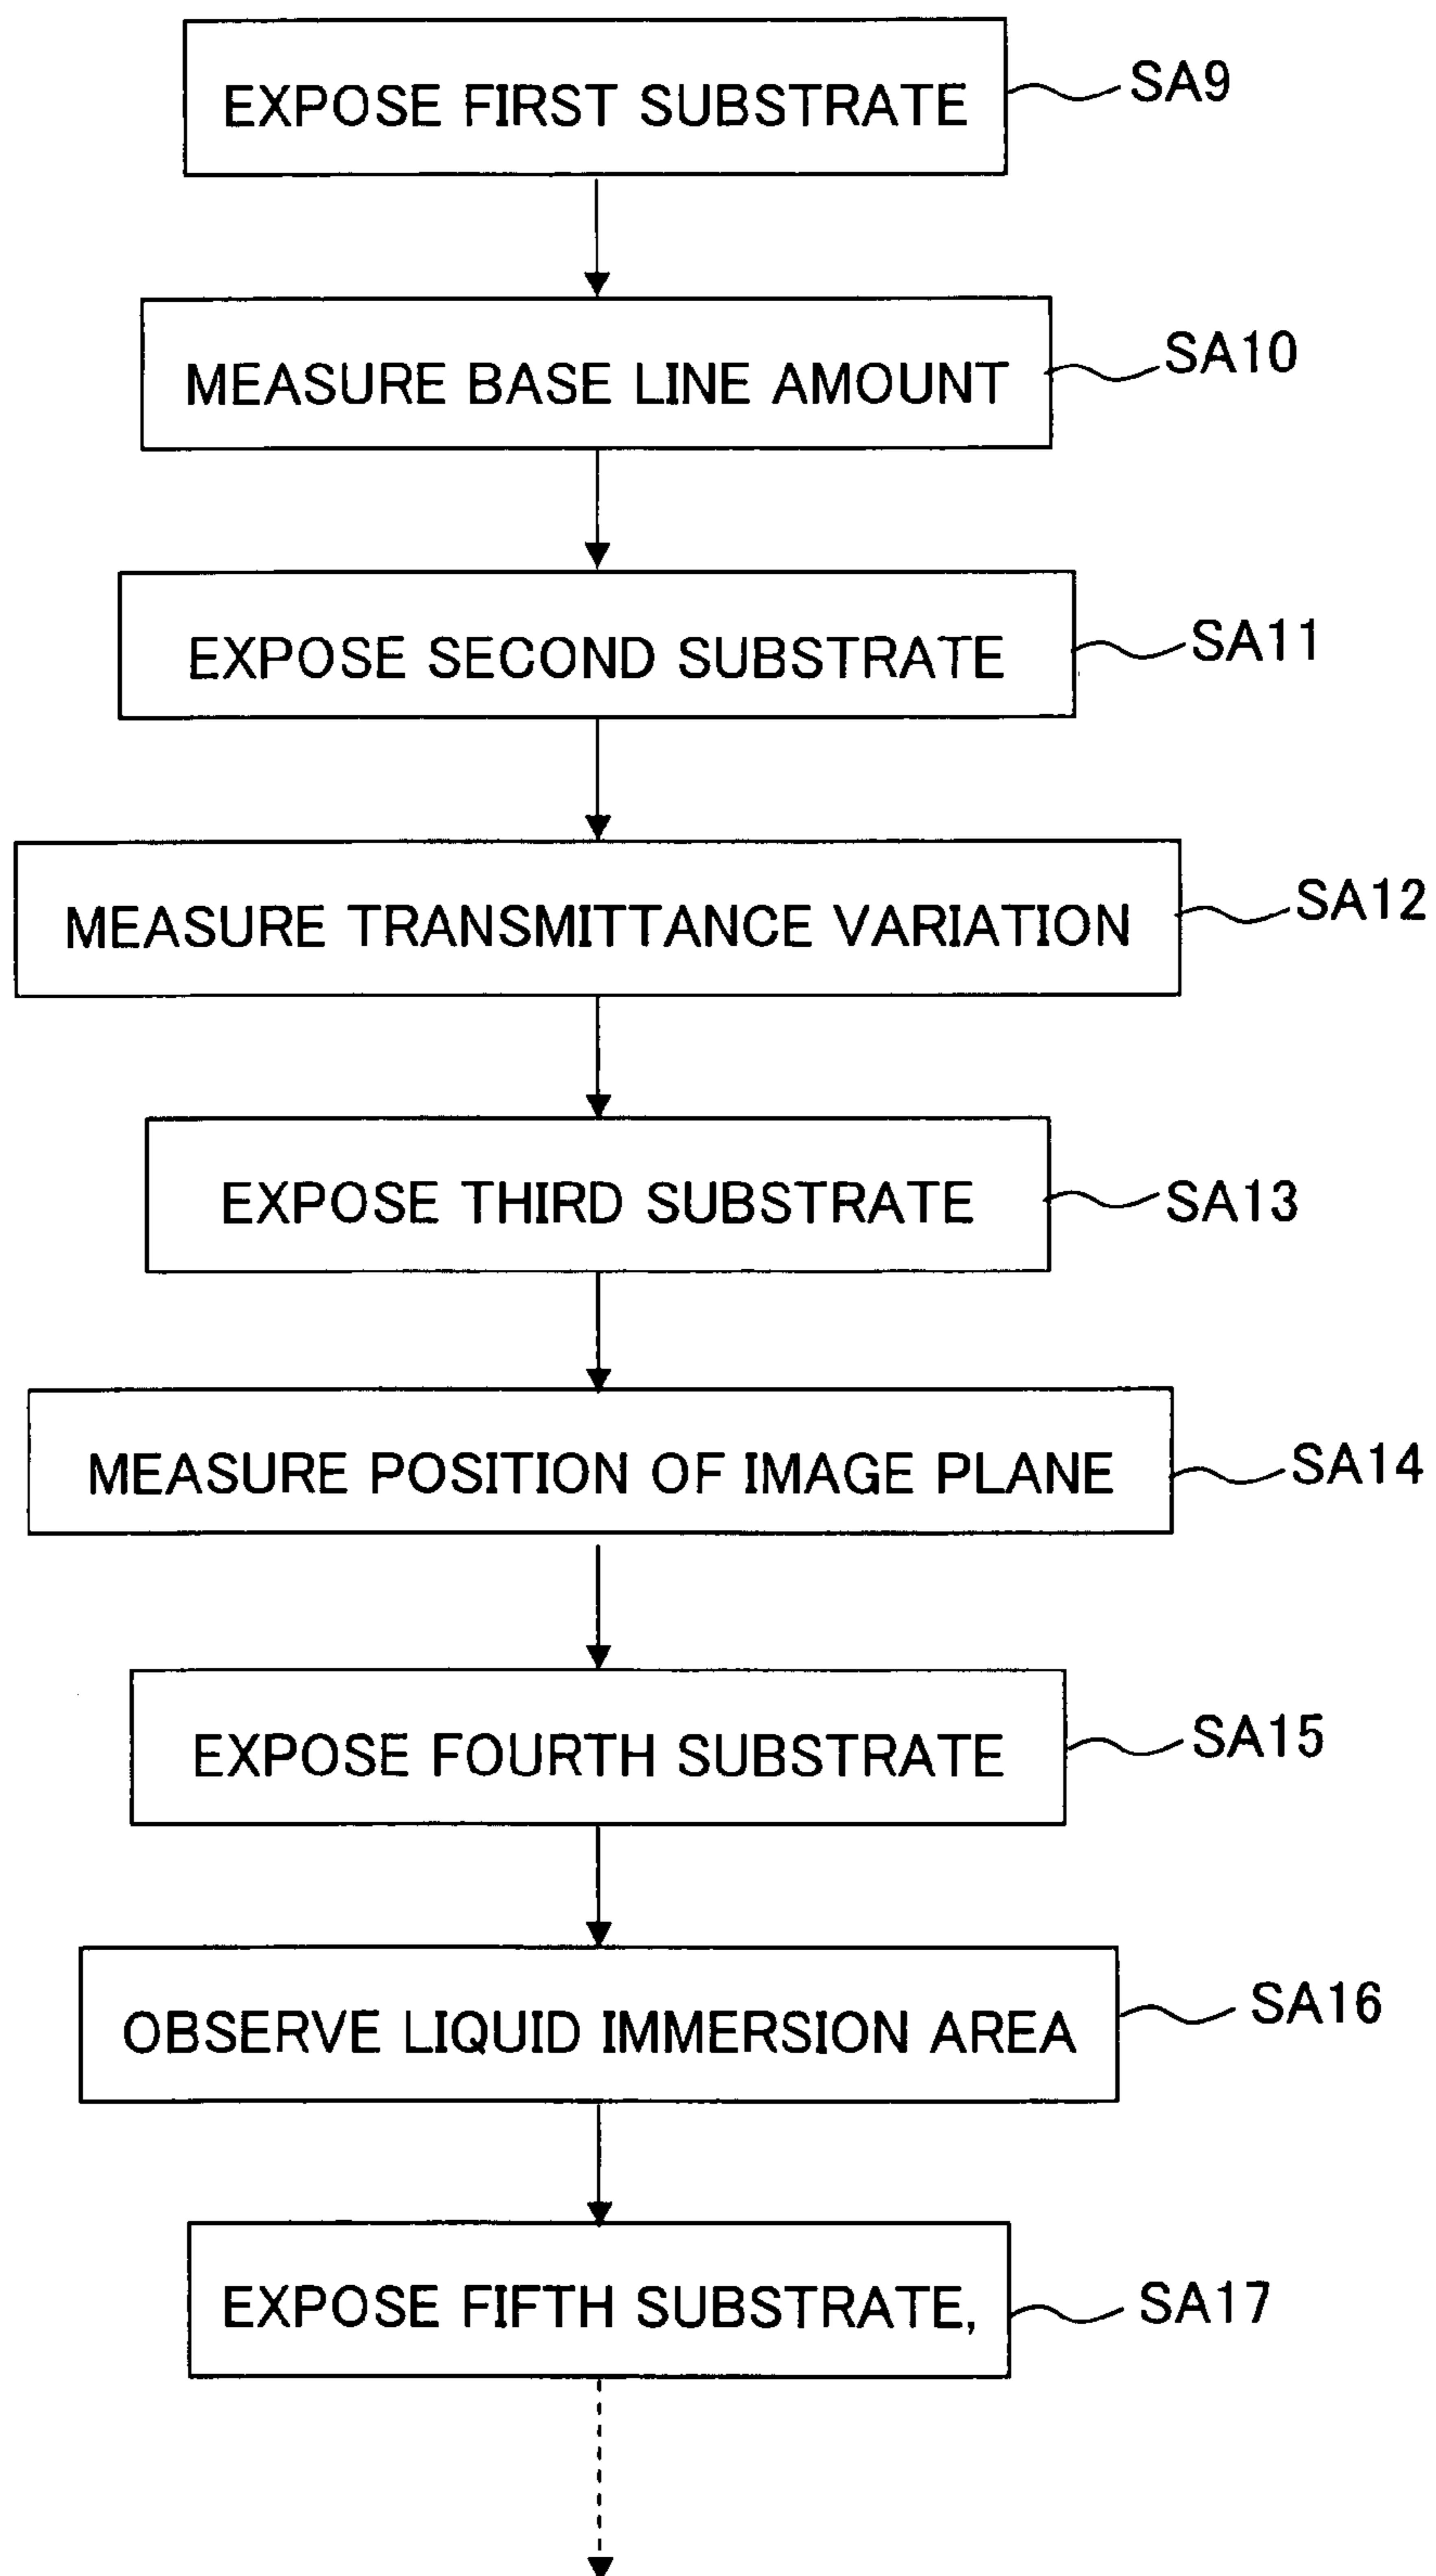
EXPOSE FIRST SUBSTRATE
SA9

MEASURE BASE LINE AMOUNT
SA10

EXPOSE SECOND SUBSTRATE
SA11

MEASURE TRANSMITTANCE VARIATION
SA12

EXPOSE THIRD SUBSTRATE
SA13

MEASURE POSITION OF IMAGE PLANE
SA14

EXPOSE FOURTH SUBSTRATE
SA15

OBSERVE LIQUID IMMERSION AREA
SA16

EXPOSE FIFTH SUBSTRATE,
SA17